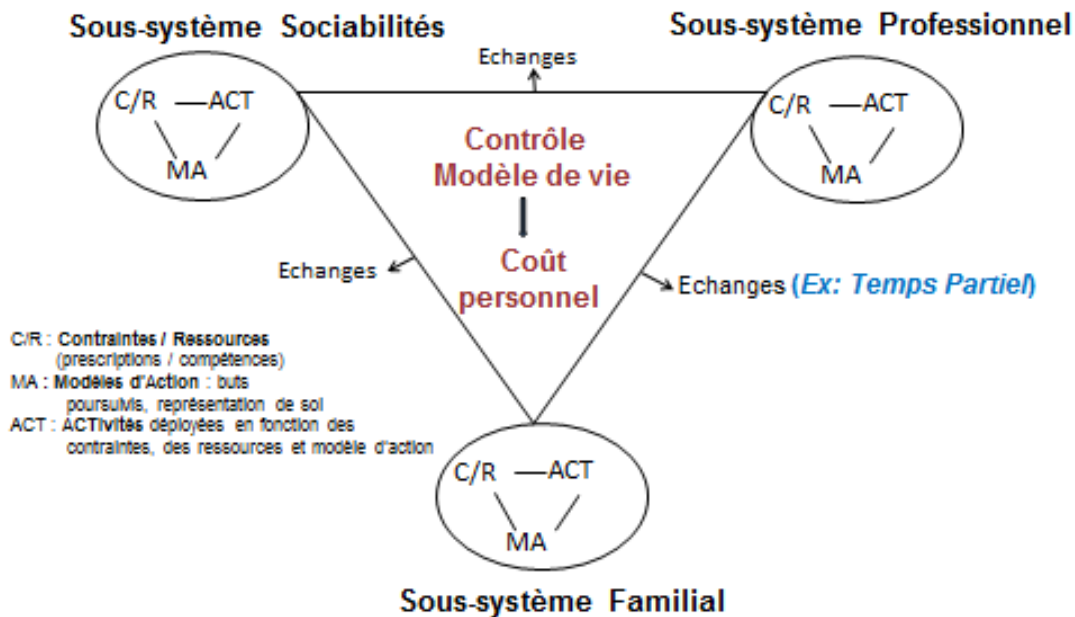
Sous-système Sociabilités

Sous-système Professionnel

Echanges

C/R —ACT
MA

C/R —ACT
MA

Contrôle
Modèle de vie

Coût
personnel

Echanges

Echanges (Ex: Temps Partiel)

C/R : Contraintes / Ressources (prescriptions / compétences)
MA : Modèles d'Action : buts poursuivis, représentation de soi
ACT : ACTivités déployées en fonction des contraintes, des ressources et modèle d'action

C/R —ACT
MA

Sous-système Familial